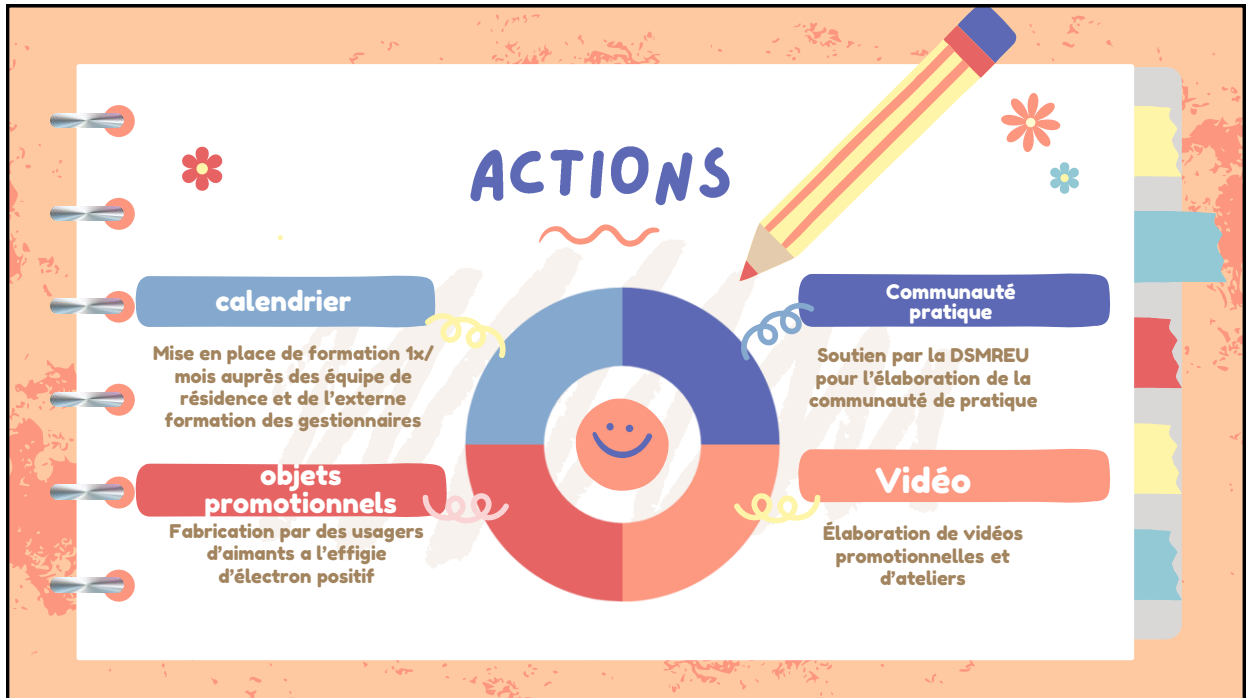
ACTIONS

calendrier

Mise en place de formation 1x/ mois auprès des équipe de résidence et de l'externe formation des gestionnaires

objets promotionnels

Fabrication par des usagers d'aimants a l'effigie d'électron positif

Communauté pratique

Soutien par la DSMREU pour l'élaboration de la communauté de pratique

Vidéo

Élaboration de vidéos promotionnelles et d'ateliers